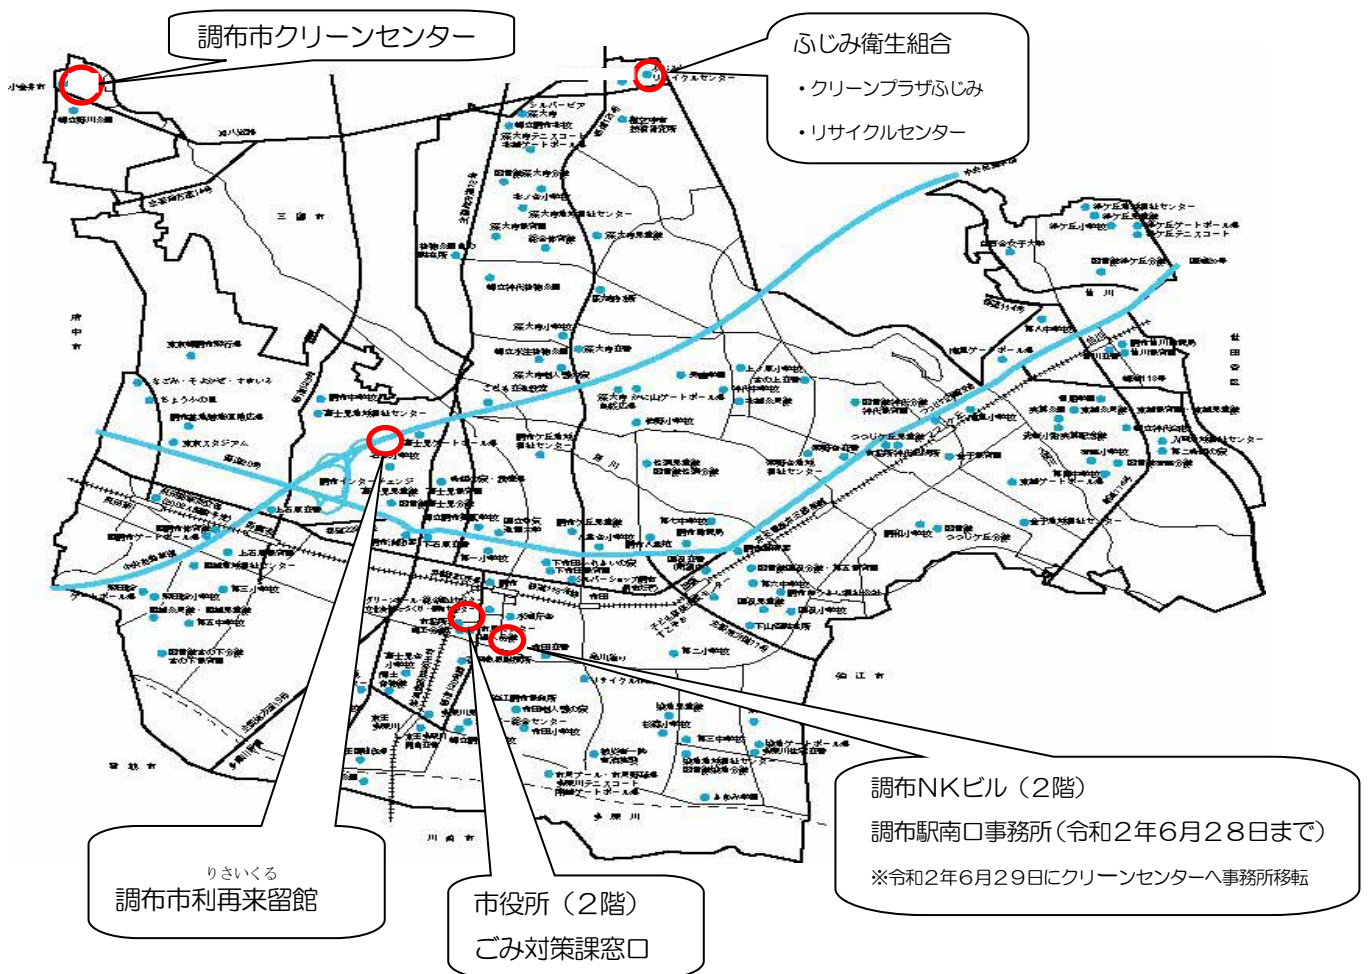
調布市クリーンセンター

ふじみ衛生組合

・クリーンプラザふじみ

・リサイクルセンター

三鷹市

府中市

世田谷区

狛江市

川崎市

稲城市

調布NKビル（2階）

調布駅南口事務所（令和2年6月28日まで）

※令和2年6月29日にクリーンセンターへ事務所移転

りさいくる
調布市利再来留館

市役所（2階）

ごみ対策課窓口